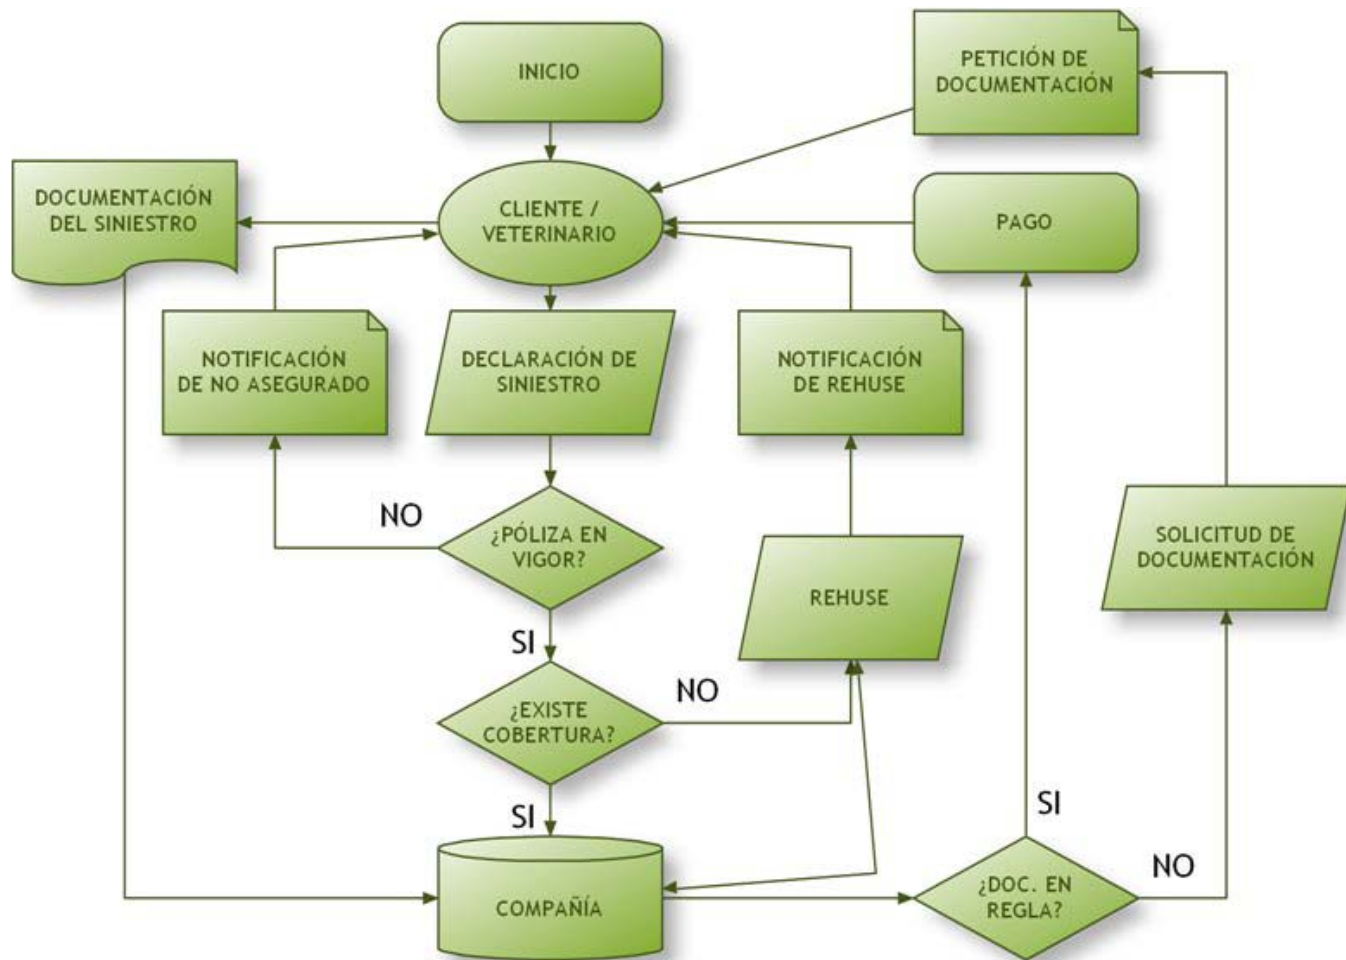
INICIO

PETICIÓN DE DOCUMENTACIÓN

DOCUMENTACIÓN DEL SINIESTRO

CLIENTE / VETERINARIO

PAGO

NOTIFICACIÓN DE NO ASEGURADO

DECLARACIÓN DE SINIESTRO

NOTIFICACIÓN DE REHUSE

NO

¿PÓLIZA EN VIGOR?

REHUSE

SOLICITUD DE DOCUMENTACIÓN

SI

NO

¿EXISTE COBERTURA?

SI

SI

NO

COMPAÑÍA

¿DOC. EN REGLA?